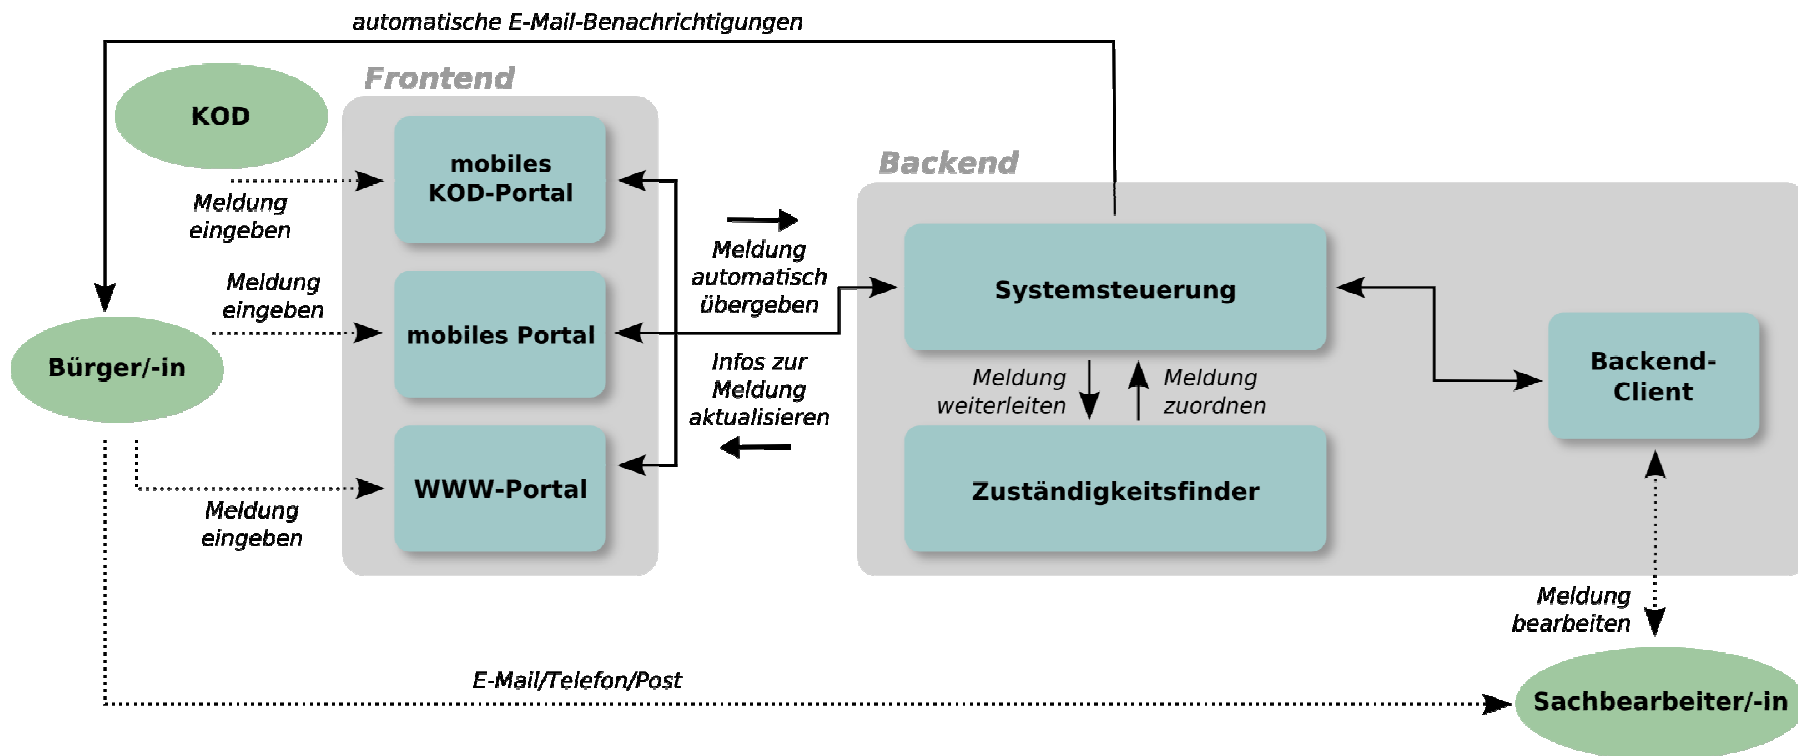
automatische E-Mail-Benachrichtigungen

Frontend

KOD

mobiles KOD-Portal

Meldung eingeben

Meldung eingeben

Bürger/-in

mobiles Portal

WWW-Portal

Meldung eingeben

Meldung automatisch übergeben

Infos zur Meldung aktualisieren

Backend

Systemsteuerung

Meldung weiterleiten

Meldung zuordnen

Zuständigkeitsfinder

Backend-Client

Meldung bearbeiten

E-Mail/Telefon/Post

Sachbearbeiter/-in